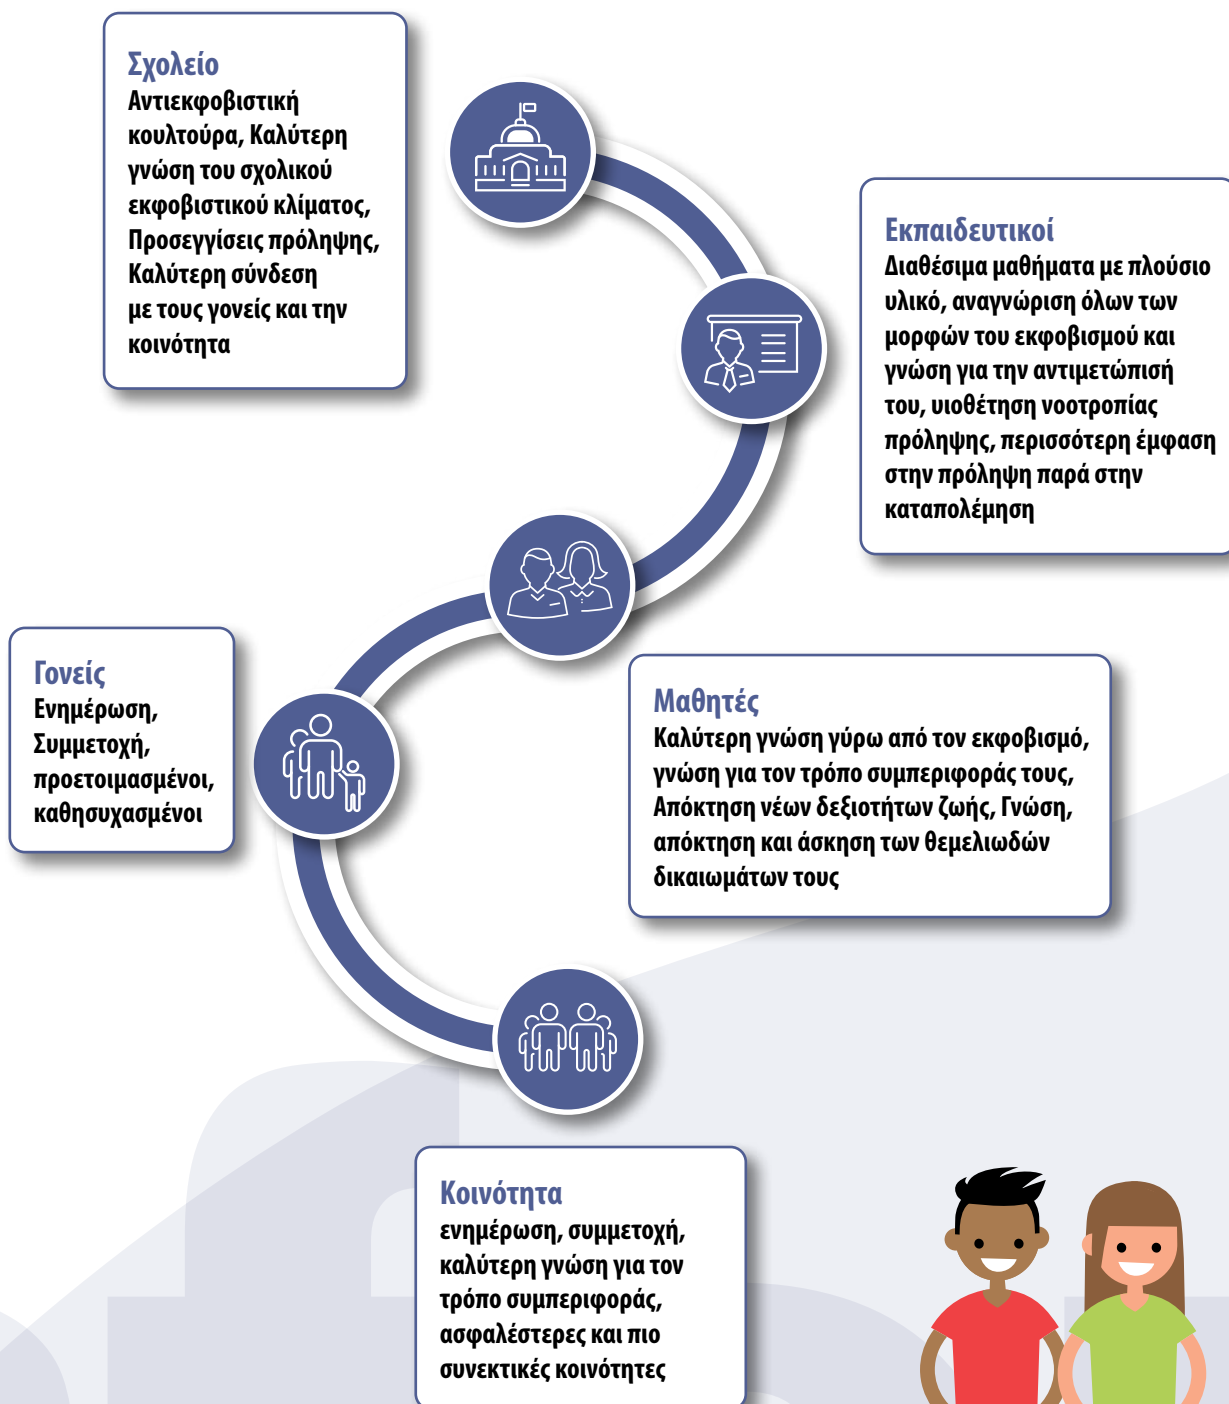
Σχολείο
Αντιεκφοβιστική κουλτούρα, Καλύτερη γνώση του σχολικού εκφοβιστικού κλίματος, Προσεγγίσεις πρόληψης, Καλύτερη σύνδεση με τους γονείς και την κοινότητα

Εκπαιδευτικοί
Διαθέσιμα μαθήματα με πλούσιο υλικό, αναγνώριση όλων των μορφών του εκφοβισμού και γνώση για την αντιμετώπισή του, υιοθέτηση νοοτροπίας πρόληψης, περισσότερη έμφαση στην πρόληψη παρά στην καταπολέμηση

Γονείς
Ενημέρωση, Συμμετοχή, προετοιμασμένοι, καθησυχασμένοι

Μαθητές
Καλύτερη γνώση γύρω από τον εκφοβισμό, γνώση για τον τρόπο συμπεριφοράς τους, Απόκτηση νέων δεξιοτήτων ζωής, Γνώση, απόκτηση και άσκηση των θεμελιωδών δικαιωμάτων τους

Κοινότητα
ενημέρωση, συμμετοχή, καλύτερη γνώση για τον τρόπο συμπεριφοράς, ασφαλέστερες και πιο συνεκτικές κοινότητες